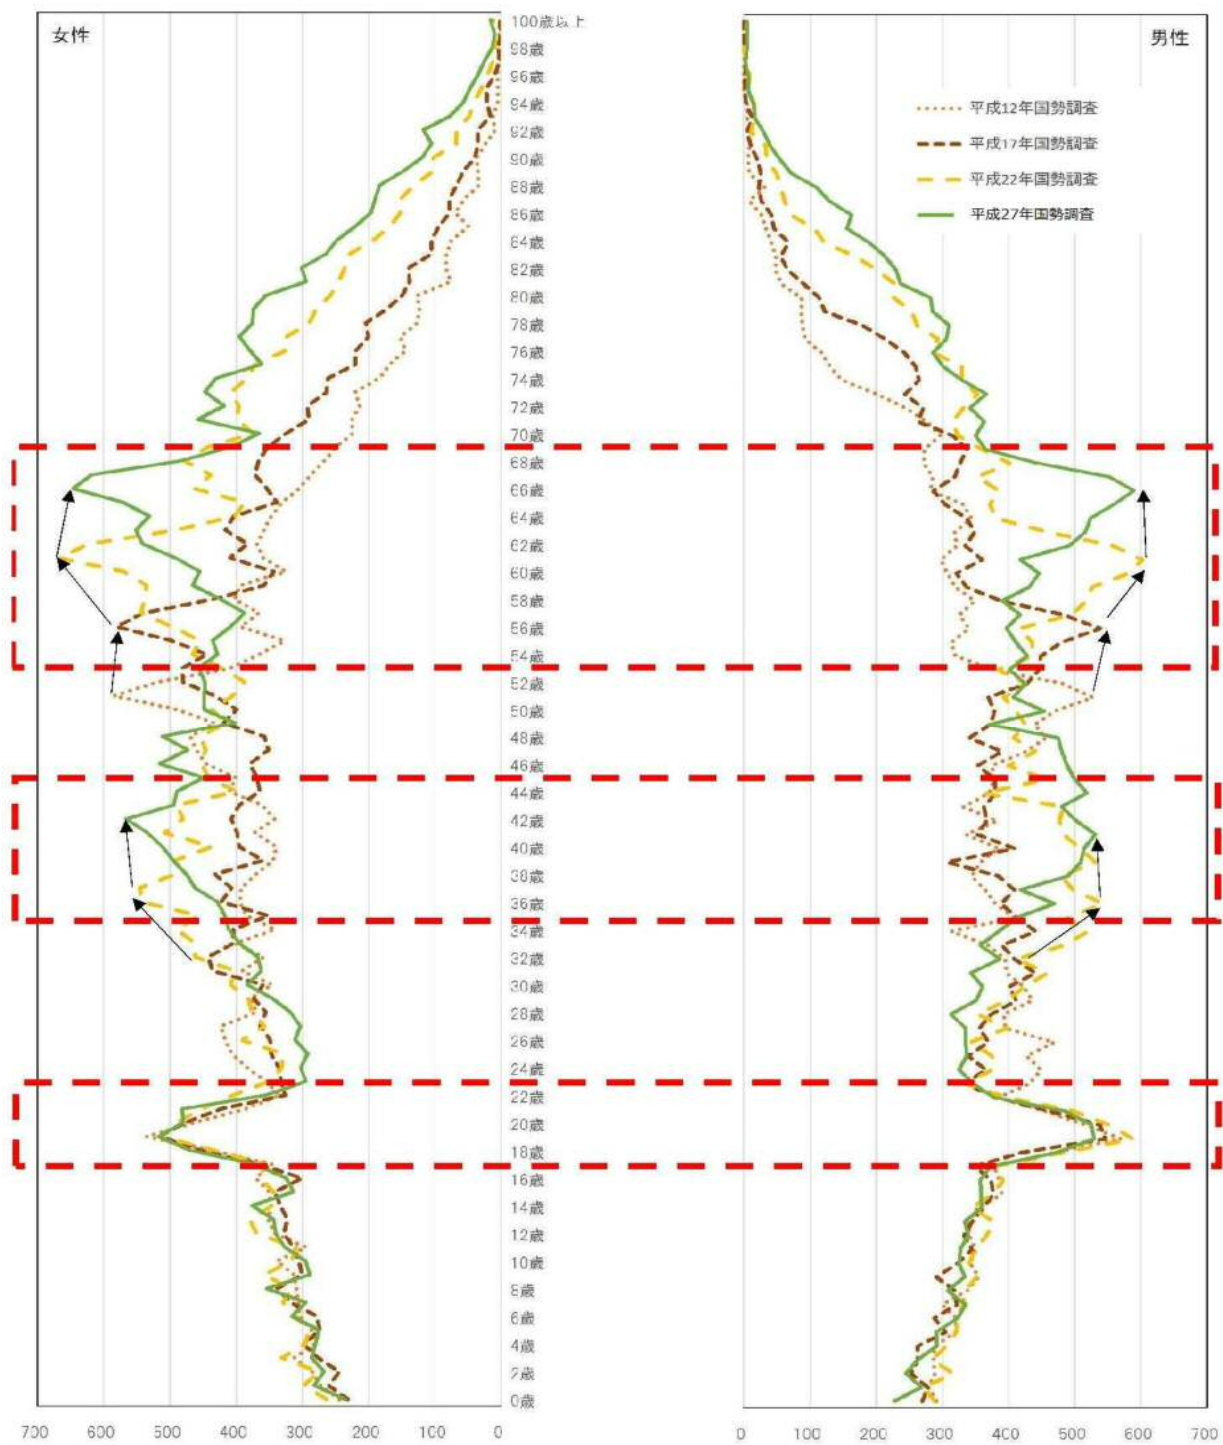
女性

男性

平成12年国勢調査
平成17年国勢調査
平成22年国勢調査
平成27年国勢調査

100歳以上
98歳
96歳
94歳
92歳
90歳
88歳
86歳
84歳
82歳
80歳
78歳
76歳
74歳
72歳
70歳
68歳
66歳
64歳
62歳
60歳
58歳
56歳
54歳
52歳
50歳
48歳
46歳
44歳
42歳
40歳
38歳
36歳
34歳
32歳
30歳
28歳
26歳
24歳
22歳
20歳
18歳
16歳
14歳
12歳
10歳
8歳
6歳
4歳
2歳
0歳

700 600 500 400 300 200 100 0

0 100 200 300 400 500 600 700